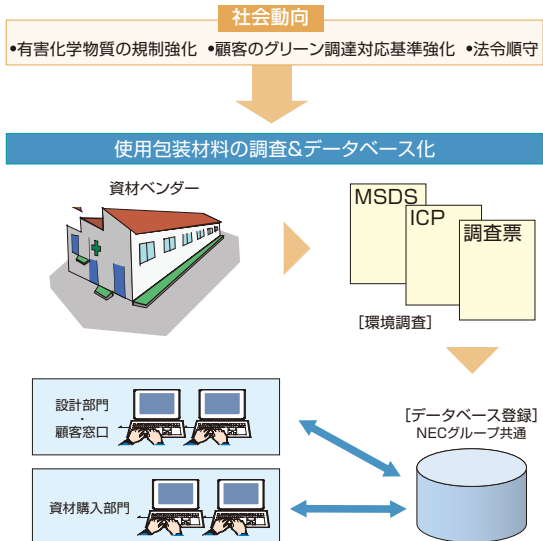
社会動向

•有害化学物質の規制強化 •顧客のグリーン調達対応基準強化 •法令順守

使用包装材料の調査&データベース化

資材ベンダー

MSDS

ICP

調査票

［環境調査］

設計部門
・
顧客窓口

［データベース登録］
NECグループ共通

資材購入部門